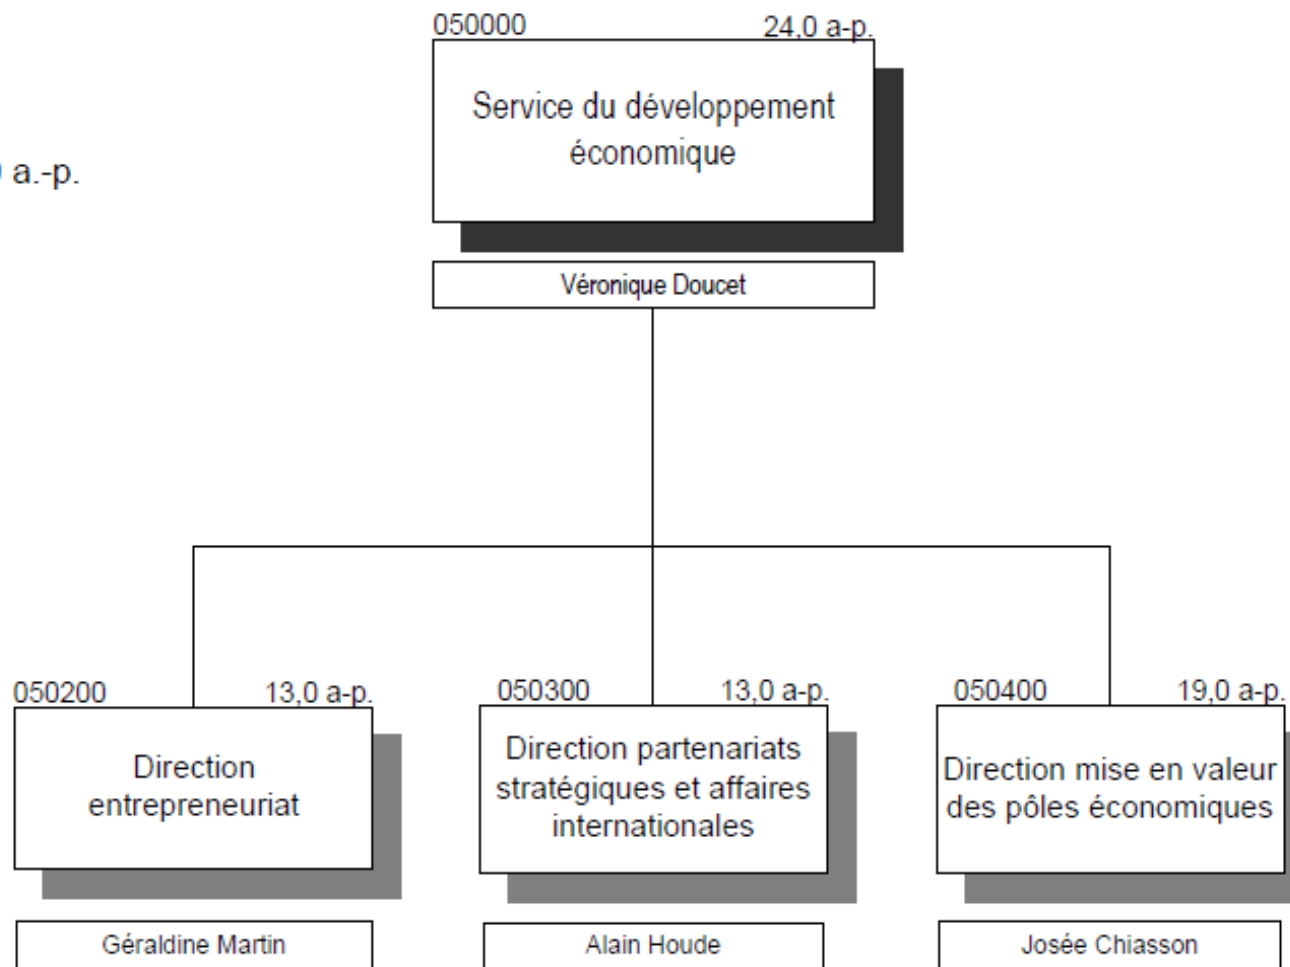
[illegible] a.-p.

050000 24,0 a-p.

Service du développement économique

Véronique Doucet

050200 13,0 a-p.

Direction entrepreneuriat

Géraldine Martin

050300 13,0 a-p.

Direction partenariats stratégiques et affaires internationales

Alain Houde

050400 19,0 a-p.

Direction mise en valeur des pôles économiques

Josée Chiasson